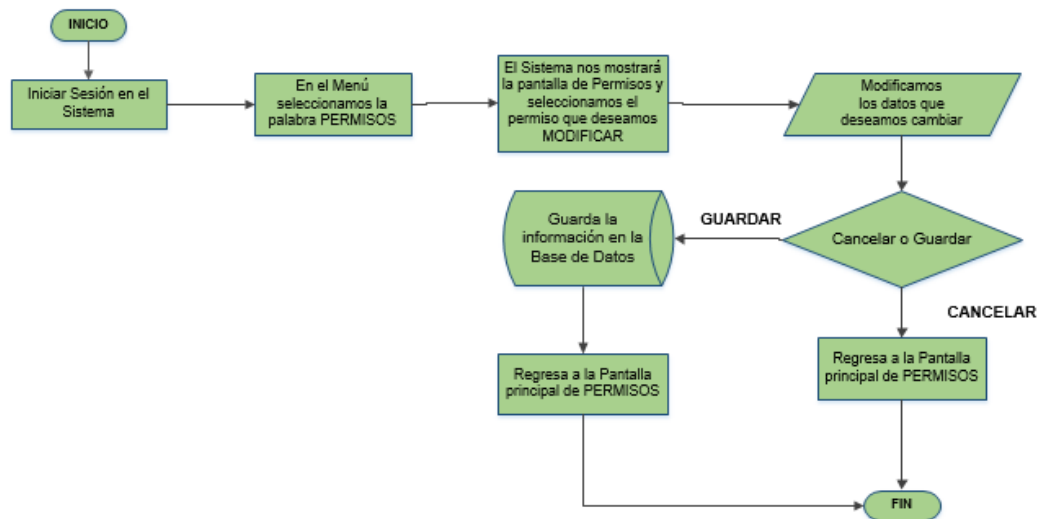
INICIO

Iniciar Sesión en el Sistema

En el Menú seleccionamos la palabra PERMISOS

El Sistema nos mostrará la pantalla de Permisos y seleccionamos el permiso que deseamos MODIFICAR

Modificamos los datos que deseamos cambiar

Cancelar o Guardar

GUARDAR

Guarda la información en la Base de Datos

CANCELAR

Regresa a la Pantalla principal de PERMISOS

Regresa a la Pantalla principal de PERMISOS

FIN